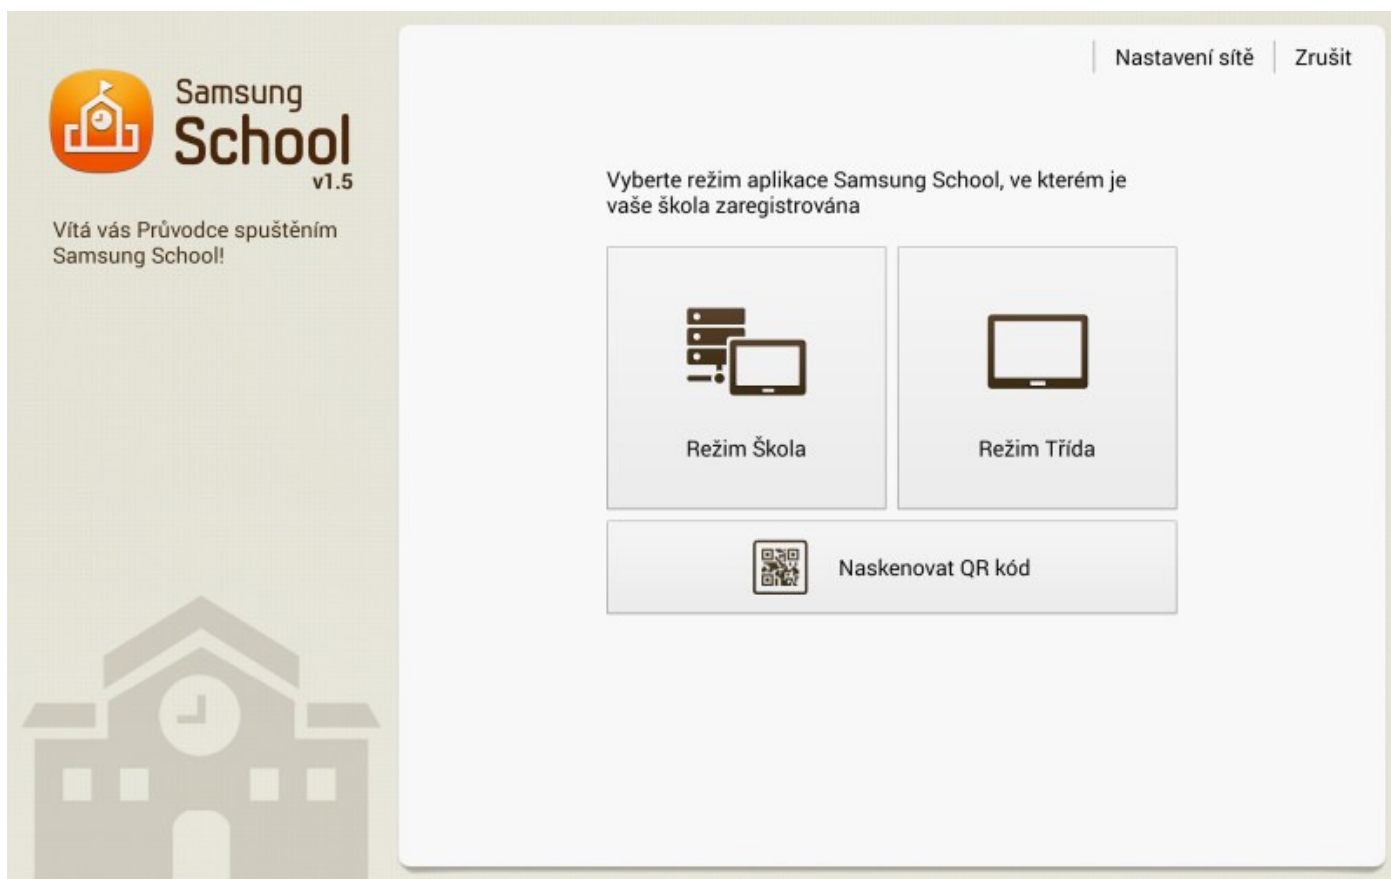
Samsung
School
v1.5

Vítá vás Průvodce spuštěním Samsung School!

Nastavení sítě | Zrušit

Vyberte režim aplikace Samsung School, ve kterém je vaše škola zaregistrována

Režim Škola

Režim Třída

Naskenovat QR kód